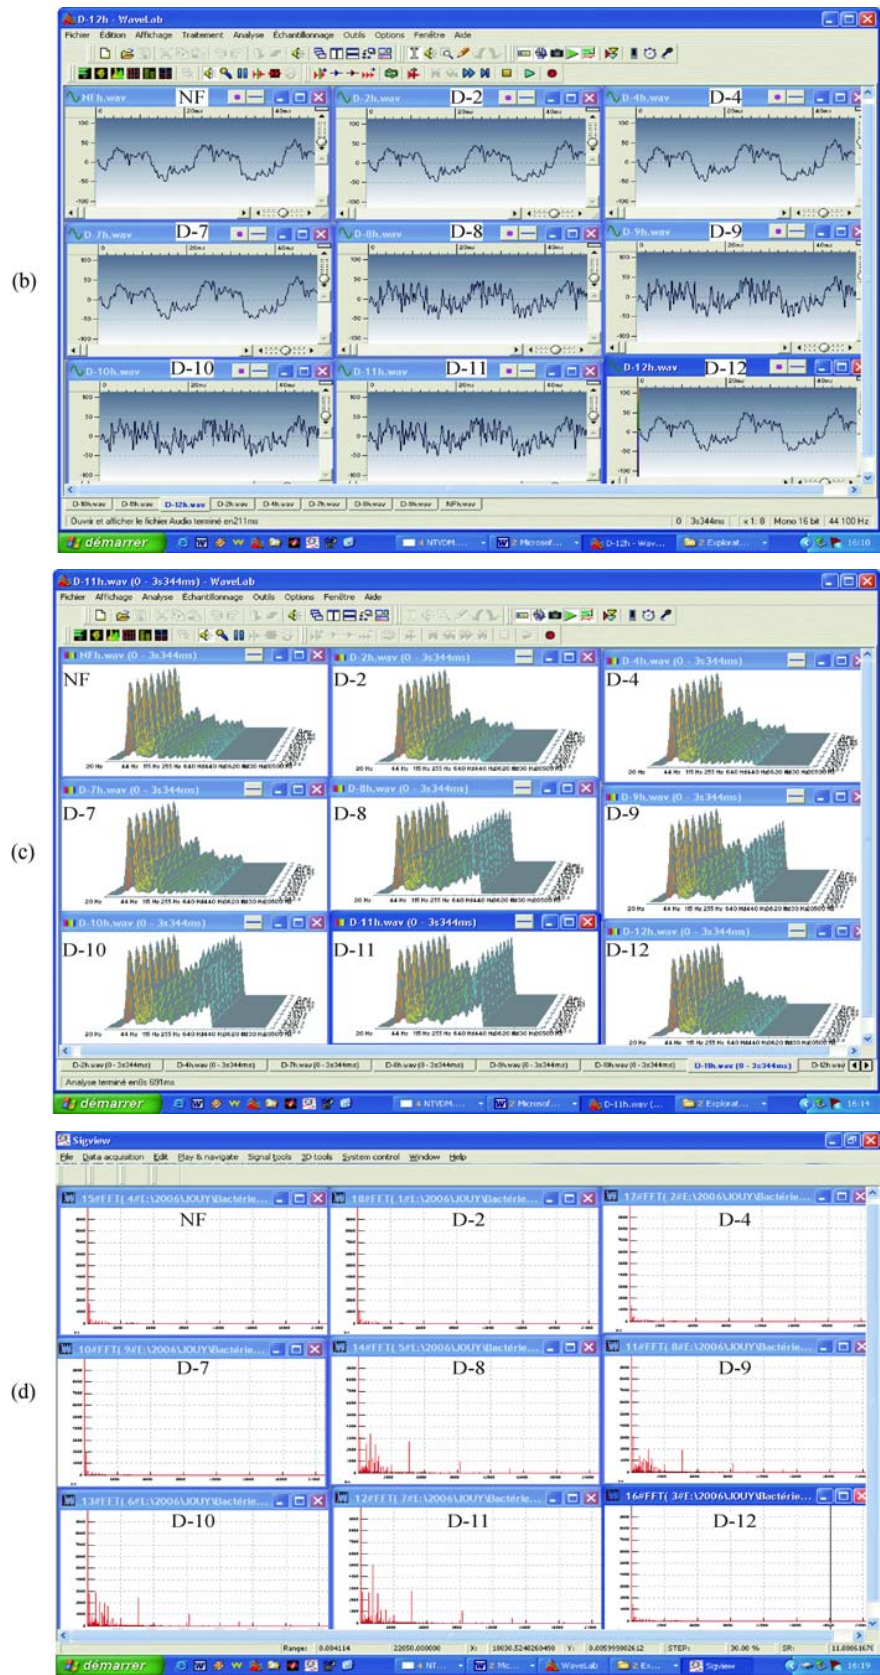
(b)

D-12h - WaveLab

Fichier Édition Affichage Traitement Analyse Échantillonnage Outils Options Fenêtre Aide

NFh.wav NF

D-2h.wav D-2

D-4h.wav D-4

D-7h.wav D-7

D-8h.wav D-8

D-9h.wav D-9

D-10h.wav D-10

D-11h.wav D-11

D-12h.wav D-12

D-10h.wav D-11h.wav D-12h.wav D-2h.wav D-4h.wav D-7h.wav D-8h.wav D-9h.wav NFh.wav

Ouvrir et afficher le fichier Audio terminé en 211ms

0 3s344ms x 1:8 Mono 16 bit 44 100 Hz

démarrer

(c)

D-11h.wav (0 - 3s344ms) - WaveLab

Fichier Affichage Analyse Échantillonnage Outils Options Fenêtre Aide

NFh.wav (0 - 3s344ms) NF

D-2h.wav (0 - 3s344ms) D-2

D-4h.wav (0 - 3s344ms) D-4

D-7h.wav (0 - 3s344ms) D-7

D-8h.wav (0 - 3s344ms) D-8

D-9h.wav (0 - 3s344ms) D-9

D-10h.wav (0 - 3s344ms) D-10

D-11h.wav (0 - 3s344ms) D-11

D-12h.wav (0 - 3s344ms) D-12

Analyse terminé en 0s 691ms

démarrer

(d)

Sigview

File Data acquisition Edit Play & navigate Signal tools 3D tools System control Window Help

15#FFT( 4#E:\2006\JOUY\Bactérie... NF

18#FFT( 1#E:\2006\JOUY\Bactérie... D-2

17#FFT( 2#E:\2006\JOUY\Bactérie... D-4

10#FFT( 9#E:\2006\JOUY\Bactérie... D-7

14#FFT( 5#E:\2006\JOUY\Bactérie... D-8

11#FFT( 8#E:\2006\JOUY\Bactérie... D-9

13#FFT( 6#E:\2006\JOUY\Bactérie... D-10

12#FFT( 7#E:\2006\JOUY\Bactérie... D-11

16#FFT( 3#E:\2006\JOUY\Bactérie... D-12

Range: 0.004114 22050.000000 X: 10030.5240260490 Y: 0.005999002612 STEP: 30.00 % SR: 11.8065167

démarrer